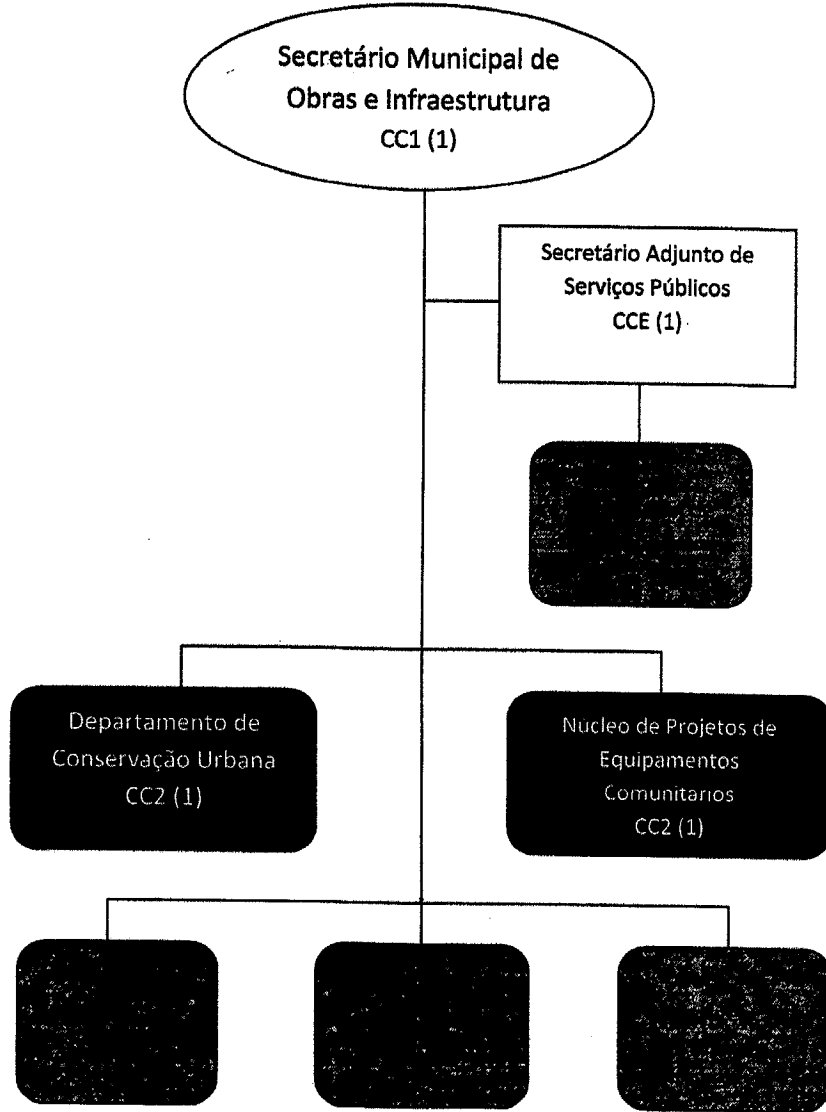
Secretário Municipal de Obras e Infraestrutura
CC1 (1)

Secretário Adjunto de Serviços Públicos
CCE (1)

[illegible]

Departamento de Conservação Urbana
CC2 (1)

Nucleo de Projetos de Equipamentos Comunitarios
CC2 (1)

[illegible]

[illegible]

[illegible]